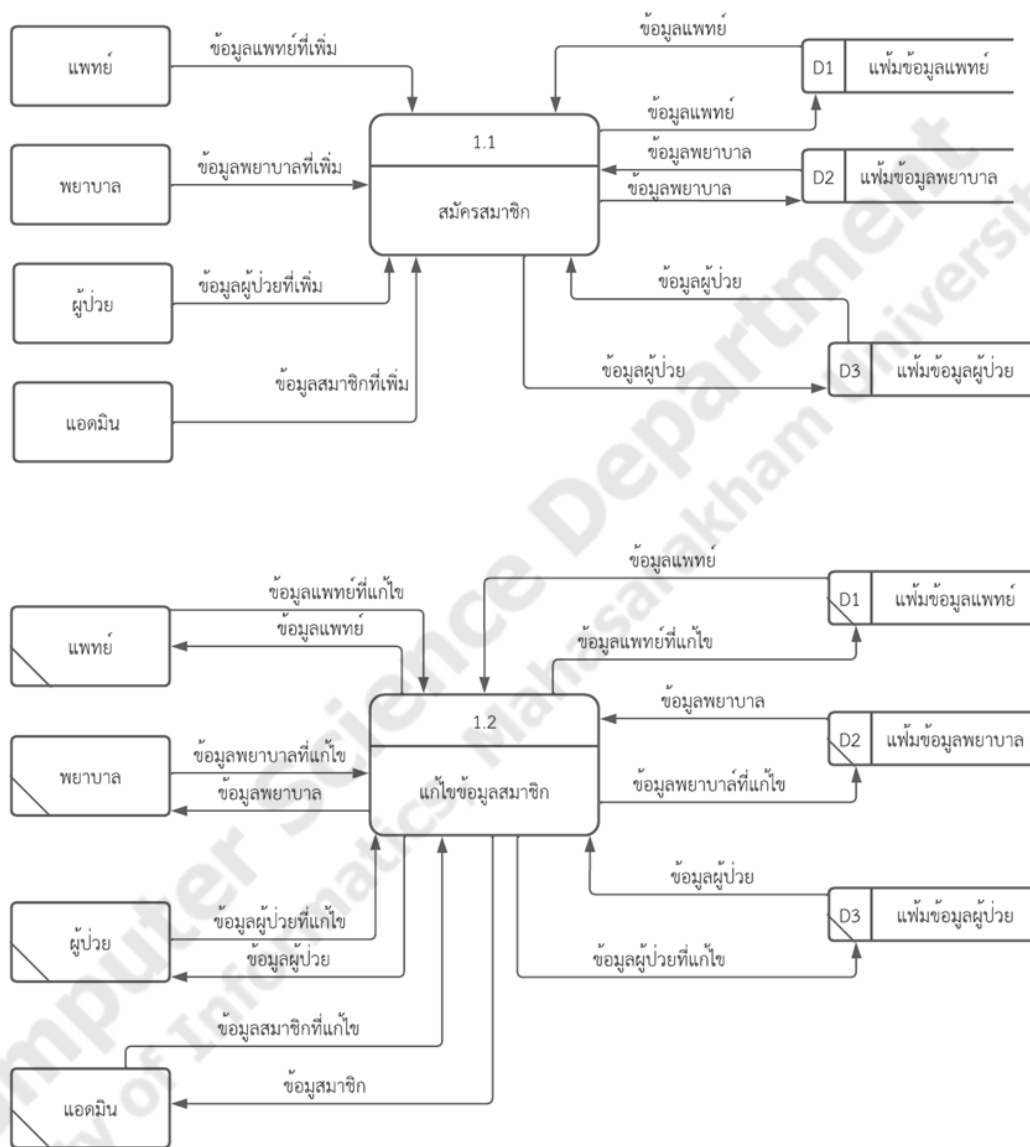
แพทย์

ข้อมูลแพทย์ที่เพิ่ม

ข้อมูลแพทย์

D1 แฟ้มข้อมูลแพทย์

ข้อมูลแพทย์

1.1

สมัครสมาชิก

พยาบาล

ข้อมูลพยาบาลที่เพิ่ม

ข้อมูลพยาบาล

ข้อมูลพยาบาล

D2 แฟ้มข้อมูลพยาบาล

ผู้ป่วย

ข้อมูลผู้ป่วยที่เพิ่ม

ข้อมูลผู้ป่วย

ข้อมูลผู้ป่วย

D3 แฟ้มข้อมูลผู้ป่วย

แอดมิน

ข้อมูลสมาชิกที่เพิ่ม

ข้อมูลแพทย์

D1 แฟ้มข้อมูลแพทย์

ข้อมูลแพทย์ที่แก้ไข

แพทย์

ข้อมูลแพทย์

ข้อมูลแพทย์ที่แก้ไข

1.2

แก้ไขข้อมูลสมาชิก

ข้อมูลพยาบาล

D2 แฟ้มข้อมูลพยาบาล

พยาบาล

ข้อมูลพยาบาลที่แก้ไข

ข้อมูลพยาบาล

ข้อมูลพยาบาลที่แก้ไข

ข้อมูลผู้ป่วย

D3 แฟ้มข้อมูลผู้ป่วย

ผู้ป่วย

ข้อมูลผู้ป่วยที่แก้ไข

ข้อมูลผู้ป่วย

ข้อมูลผู้ป่วยที่แก้ไข

ข้อมูลสมาชิกที่แก้ไข

แอดมิน

ข้อมูลสมาชิก

Computer Science Department
Faculty of Informatics Mahasarakham University